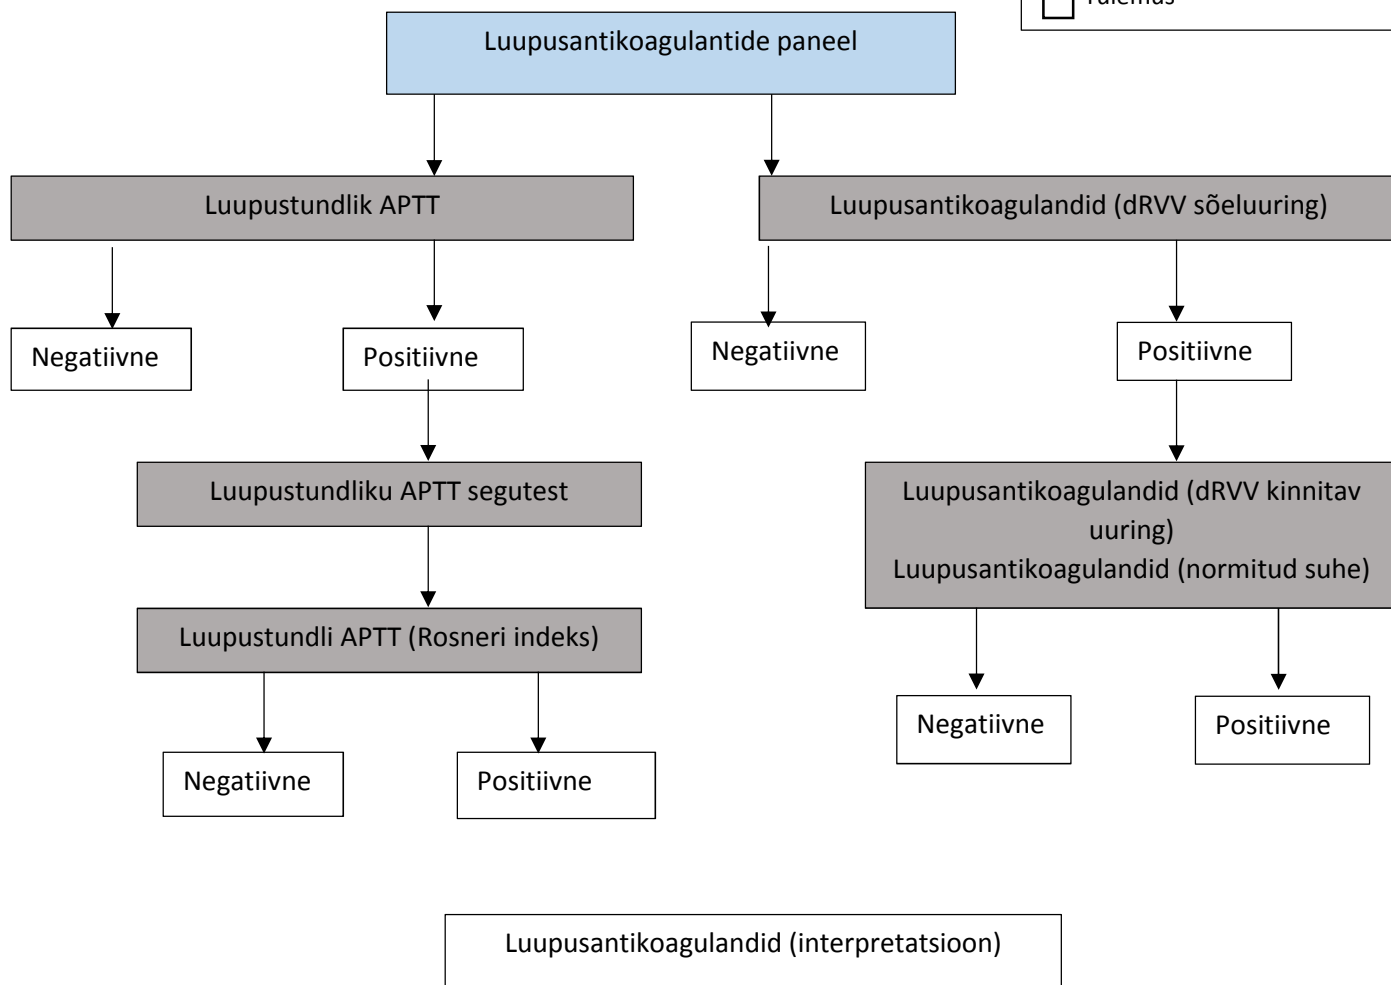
Tulemus

Luupusantikoagulantide paneel

Luupustundlik APTT

Luupusantikoagulandid (dRVV sõeluuring)

Negatiivne

Positiivne

Negatiivne

Positiivne

Luupustundliku APTT segutest

Luupusantikoagulandid (dRVV kinnitav uuring)
Luupusantikoagulandid (normitud suhe)

Luupustundli APTT (Rosneri indeks)

Negatiivne

Positiivne

Negatiivne

Positiivne

Luupusantikoagulandid (interpretatsioon)